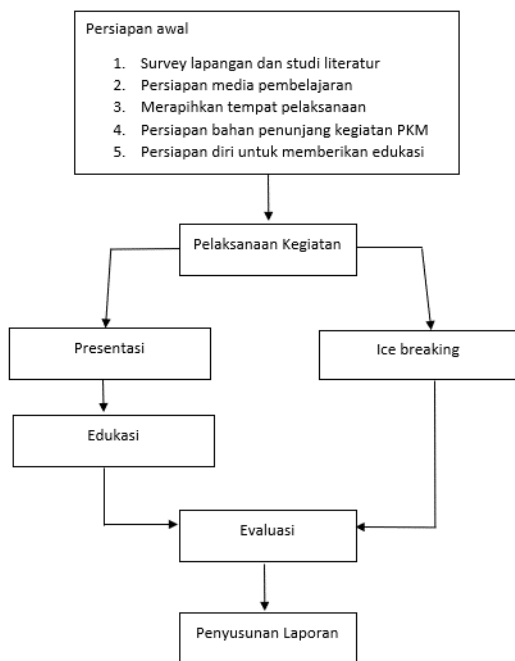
Persiapan awal

1. Survey lapangan dan studi literatur
2. Persiapan media pembelajaran
3. Merapihkan tempat pelaksanaan
4. Persiapan bahan penunjang kegiatan PKM
5. Persiapan diri untuk memberikan edukasi

Pelaksanaan Kegiatan

Presentasi

Ice breaking

Edukasi

Evaluasi

Penyusunan Laporan